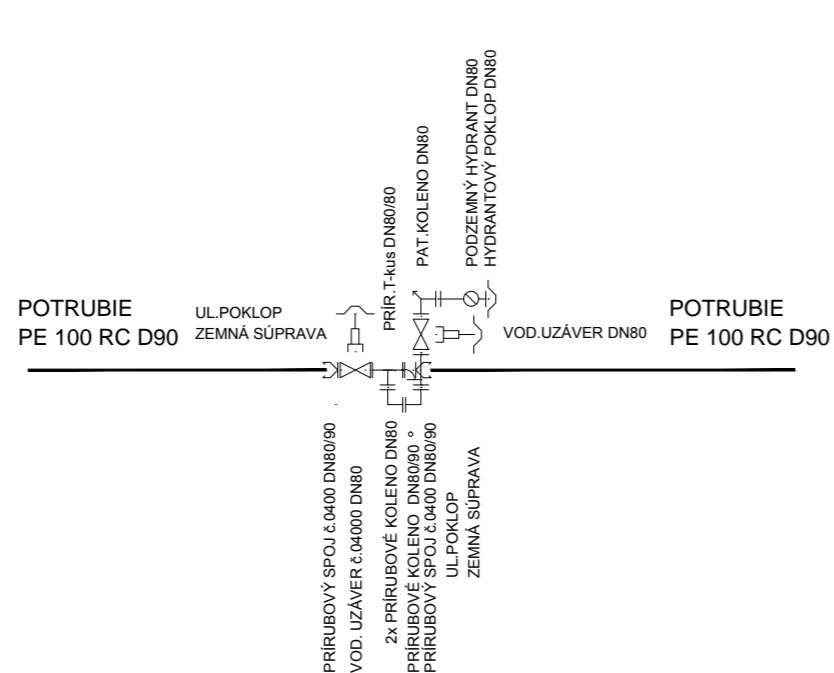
PODZEMNÝ HYDRANT DN80
HYDRANTOVÝ POKLOP DN80

PAT.KOLENO DN80

PRÍR.T-kus DN80/80

POTRUBIE
PE 100 RC D90

UL.POKLOP
ZEMNÁ SÚPRAVA

VOD.UZÁVER DN80

POTRUBIE
PE 100 RC D90

PRÍRUBOVÝ SPOJ č.0400 DN80/90

VOD. UZÁVER č.04000 DN80

2x PRÍRUBOVÉ KOLENO DN80

PRÍRUBOVÉ KOLENO DN80/90 °

PRÍRUBOVÝ SPOJ č.0400 DN80/90

UL.POKLOP
ZEMNÁ SÚPRAVA